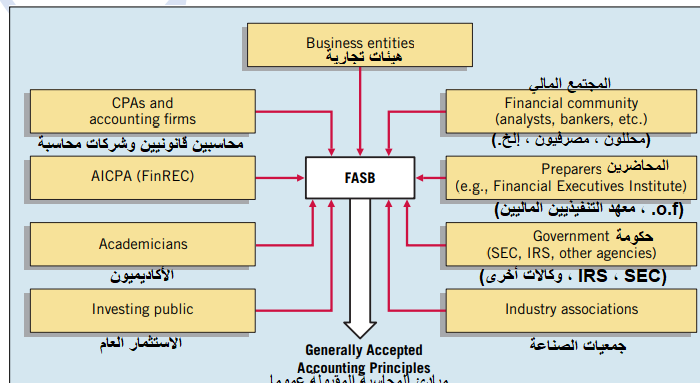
Business entities
هيئات تجارية

CPAs and accounting firms
محاسبين قانونيين وشركات محاسبة

AICPA (FinREC)

Academicians
الأكاديميون

Investing public
الاستثمار العام

المجتمع المالي
Financial community (analysts, bankers, etc.)
(محللون ، مصرفيون ، إلخ.)

المحاضرين
Preparers (e.g., Financial Executives Institute)
(o.f. ، معهد التنفيذيين الماليين)

حكومة
Government (SEC, IRS, other agencies)
(SEC ، IRS ، وكالات أخرى)

Industry associations
جمعيات الصناعة

FASB

Generally Accepted Accounting Principles
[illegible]